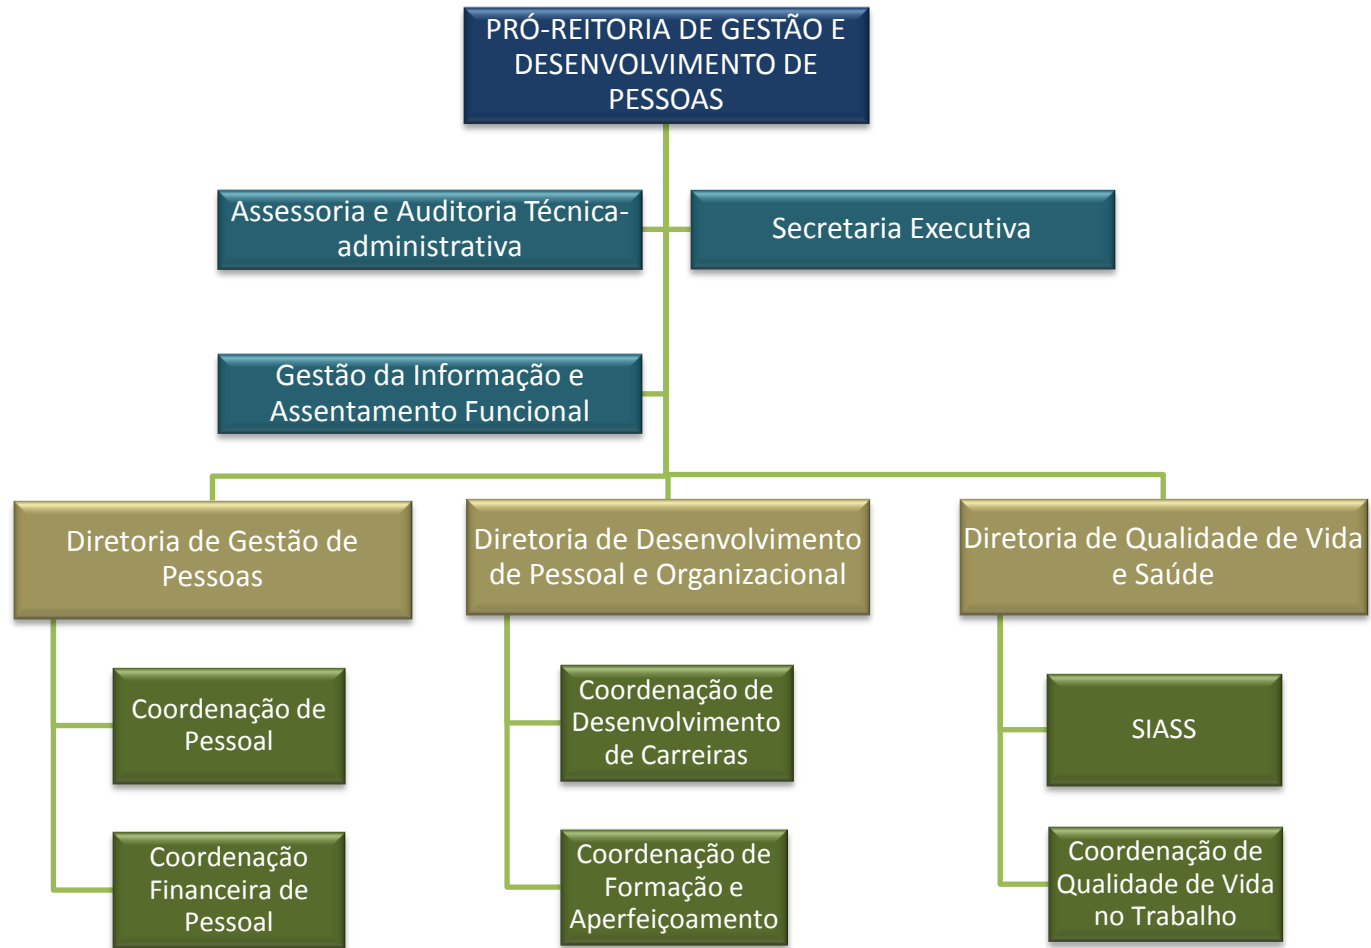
PRÓ-REITORIA DE GESTÃO E DESENVOLVIMENTO DE PESSOAS

Assessoria e Auditoria Técnica-administrativa

Secretaria Executiva

Gestão da Informação e Assentamento Funcional

Diretoria de Gestão de Pessoas

Coordenação de Pessoal

Coordenação Financeira de Pessoal

Diretoria de Desenvolvimento de Pessoal e Organizacional

Coordenação de Desenvolvimento de Carreiras

Coordenação de Formação e Aperfeiçoamento

Diretoria de Qualidade de Vida e Saúde

SIASS

Coordenação de Qualidade de Vida no Trabalho